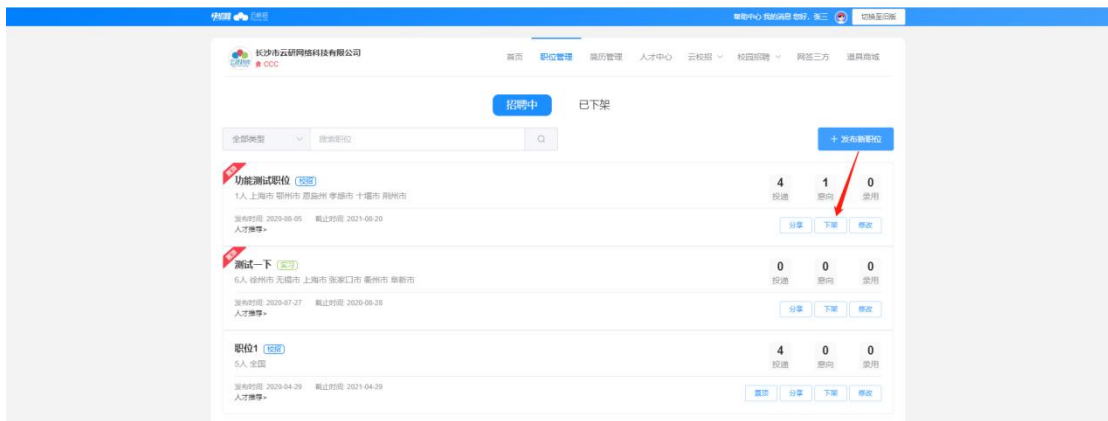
快招聘 云就业

帮助中心 我的消息 您好，张三 切换至旧版

长沙市云研网络科技有限公司
CCC

首页 职位管理 简历管理 人才中心 云校招 校园招聘 网签三方 道具商城

招聘中 已下架

全部类型 搜索职位

+ 发布新职位

置顶
功能测试职位 校招
1人 上海市 鄂州市 恩施州 孝感市 十堰市 荆州市
发布时间: 2020-08-05 截止时间: 2021-08-20
人才推荐>

4 投递 1 意向 0 录用
分享 下架 修改

置顶
测试一下 实习
6人 徐州市 无锡市 上海市 张家口市 衢州市 阜新市
发布时间: 2020-07-27 截止时间: 2020-08-28
人才推荐>

0 投递 0 意向 0 录用
分享 下架 修改

职位1 校招
5人 全国
发布时间: 2020-04-29 截止时间: 2021-04-29
人才推荐>

4 投递 0 意向 0 录用
置顶 分享 下架 修改